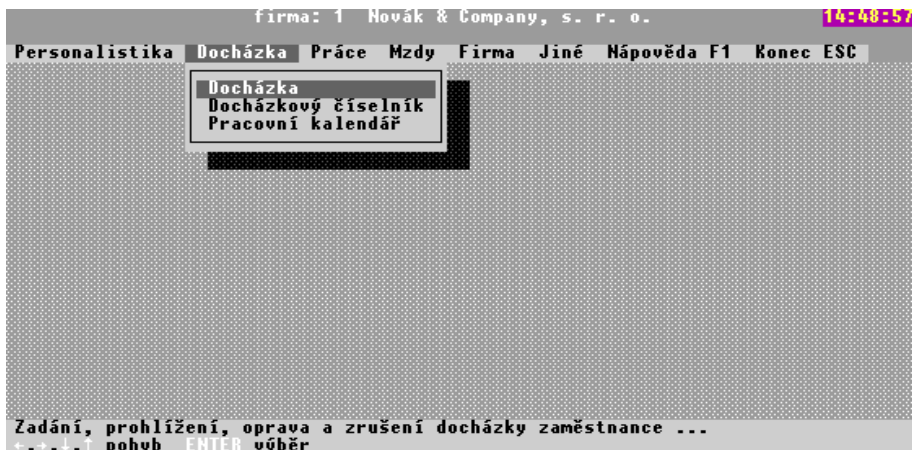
firma: 1 Novák & Company, s. r. o.

14:48:57

Personalistika Docházka Práce Mzdy Firma Jiné Nápověda F1 Konec ESC

Docházka
Docházkový číselník
Pracovní kalendář

Zadání, prohlížení, oprava a zrušení docházky zaměstnance ...
←,→,↓,↑ pohyb ENTER výběr